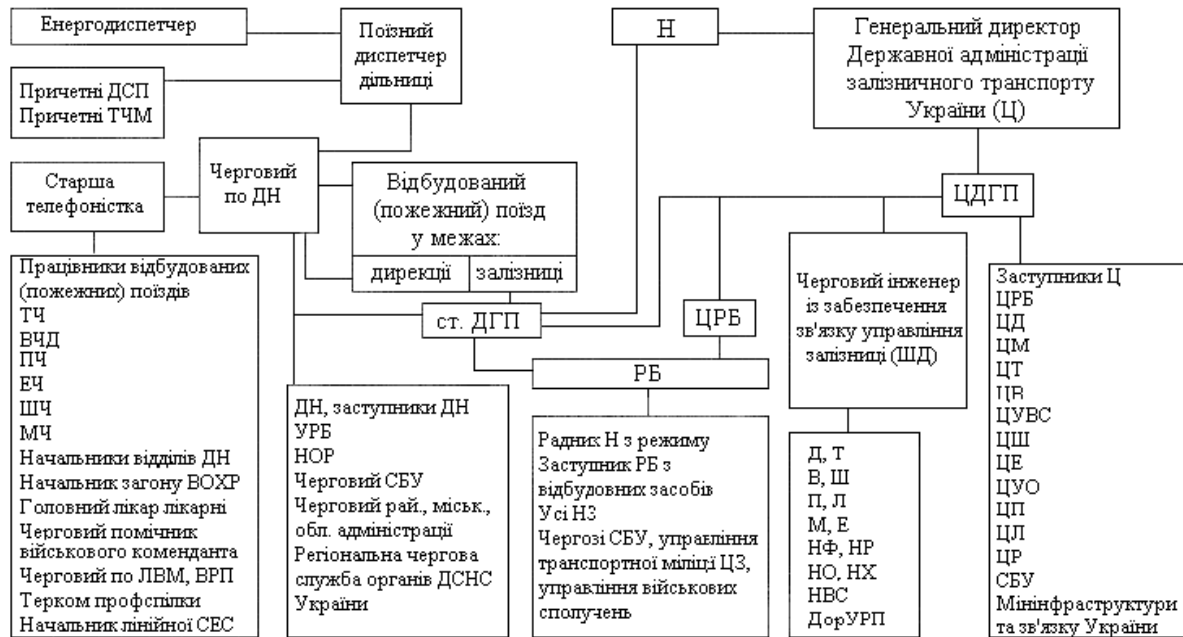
Енергодиспетчер

Поїзний диспетчер дільниці

Причетні ДСП
Причетні ТЧМ

Старша телефоністка

Черговий по ДН

Відбудований (пожежний) поїзд у межах:

| дирекції | залізниці |
|---|---|

Н

Генеральний директор Державної адміністрації залізничного транспорту України (Ц)

ЦДГП

ст. ДГП

ЦРБ

РБ

Черговий інженер із забезпечення зв'язку управління залізниці (ШД)

Працівники відбудованих (пожежних) поїздів
ТЧ
ВЧД
ПЧ
ЕЧ
ШЧ
МЧ
Начальники відділів ДН
Начальник загону ВОХР
Головний лікар лікарні
Черговий помічник військового коменданта
Черговий по ЛВМ, ВРП
Терком профспілки
Начальник лінійної СЕС

ДН, заступники ДН
УРБ
НОР
Черговий СБУ
Черговий рай., міськ., обл. адміністрації
Регіональна чергова служба органів ДСНС України

Радник Н з режиму
Заступник РБ з відбудовних засобів
Усі НЗ
Чергові СБУ, управління транспортної міліції ЦЗ, управління військових сполучень

Д, Т
В, Ш
П, Л
М, Е
НФ, НР
НО, НХ
НВС
ДорУРП

Заступники Ц
ЦРБ
ЦД
ЦМ
ЦТ
ЦВ
ЦУВС
ЦШ
ЦЕ
ЦУО
ЦП
ЦЛ
ЦР
СБУ
Мінінфраструктури та зв'язку України